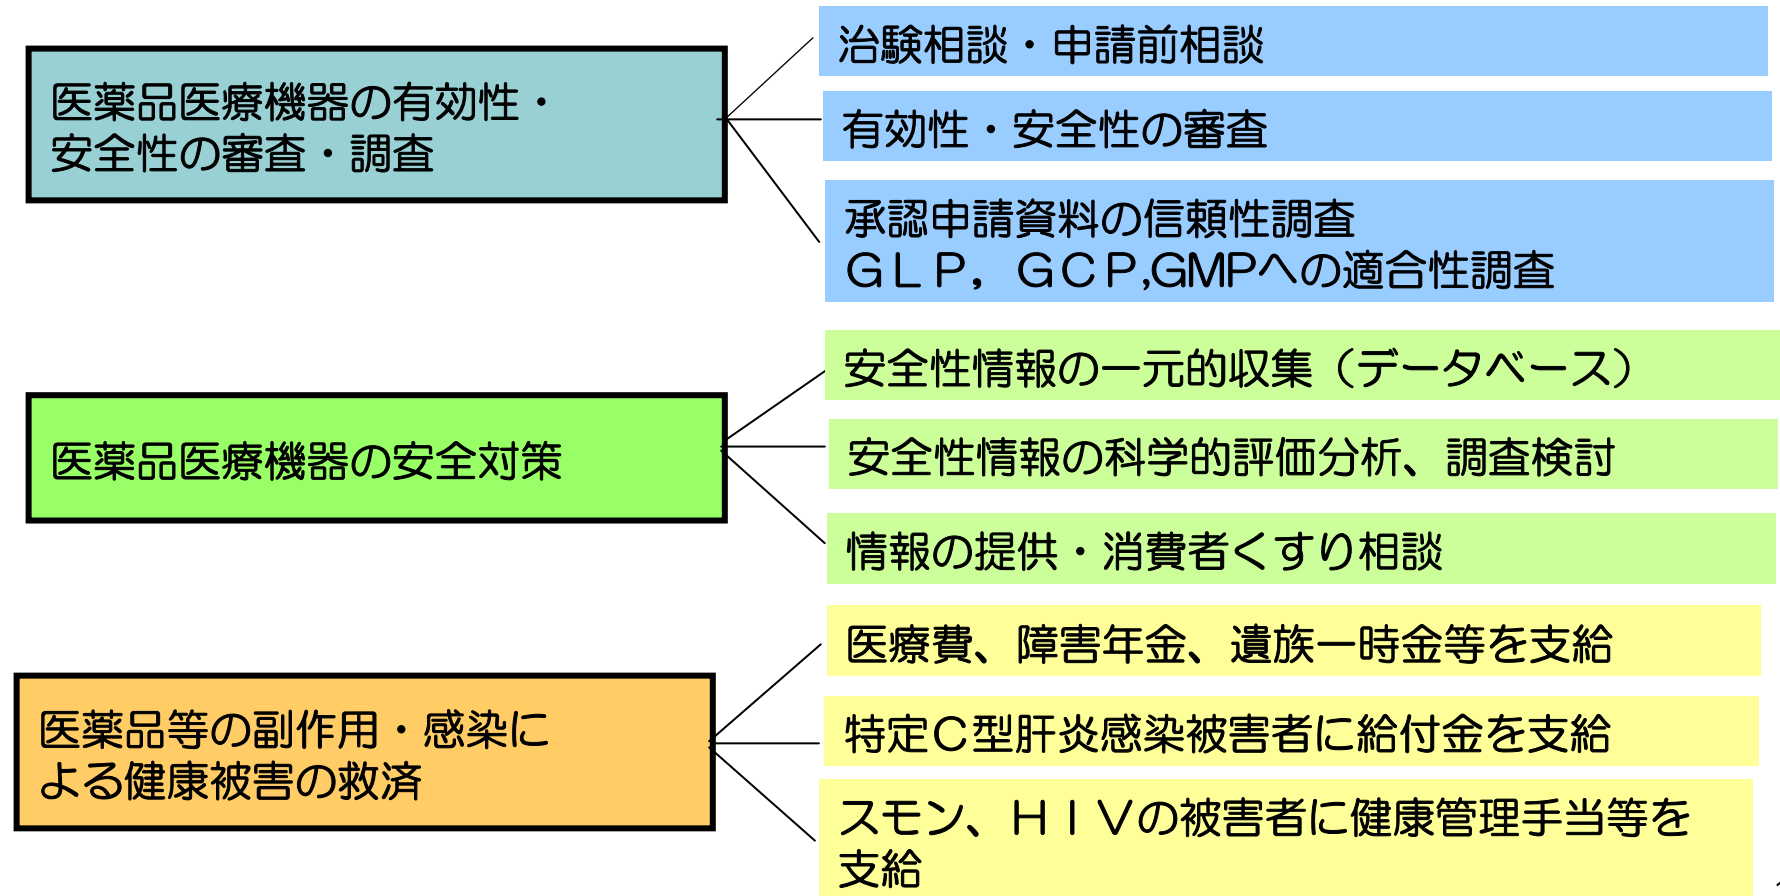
医薬品医療機器の有効性・安全性の審査・調査

治験相談・申請前相談

有効性・安全性の審査

承認申請資料の信頼性調査
ＧＬＰ，ＧＣＰ,GMPへの適合性調査

医薬品医療機器の安全対策

安全性情報の一元的収集（データベース）

安全性情報の科学的評価分析、調査検討

情報の提供・消費者くすり相談

医薬品等の副作用・感染による健康被害の救済

医療費、障害年金、遺族一時金等を支給

特定Ｃ型肝炎感染被害者に給付金を支給

スモン、ＨＩＶの被害者に健康管理手当等を支給